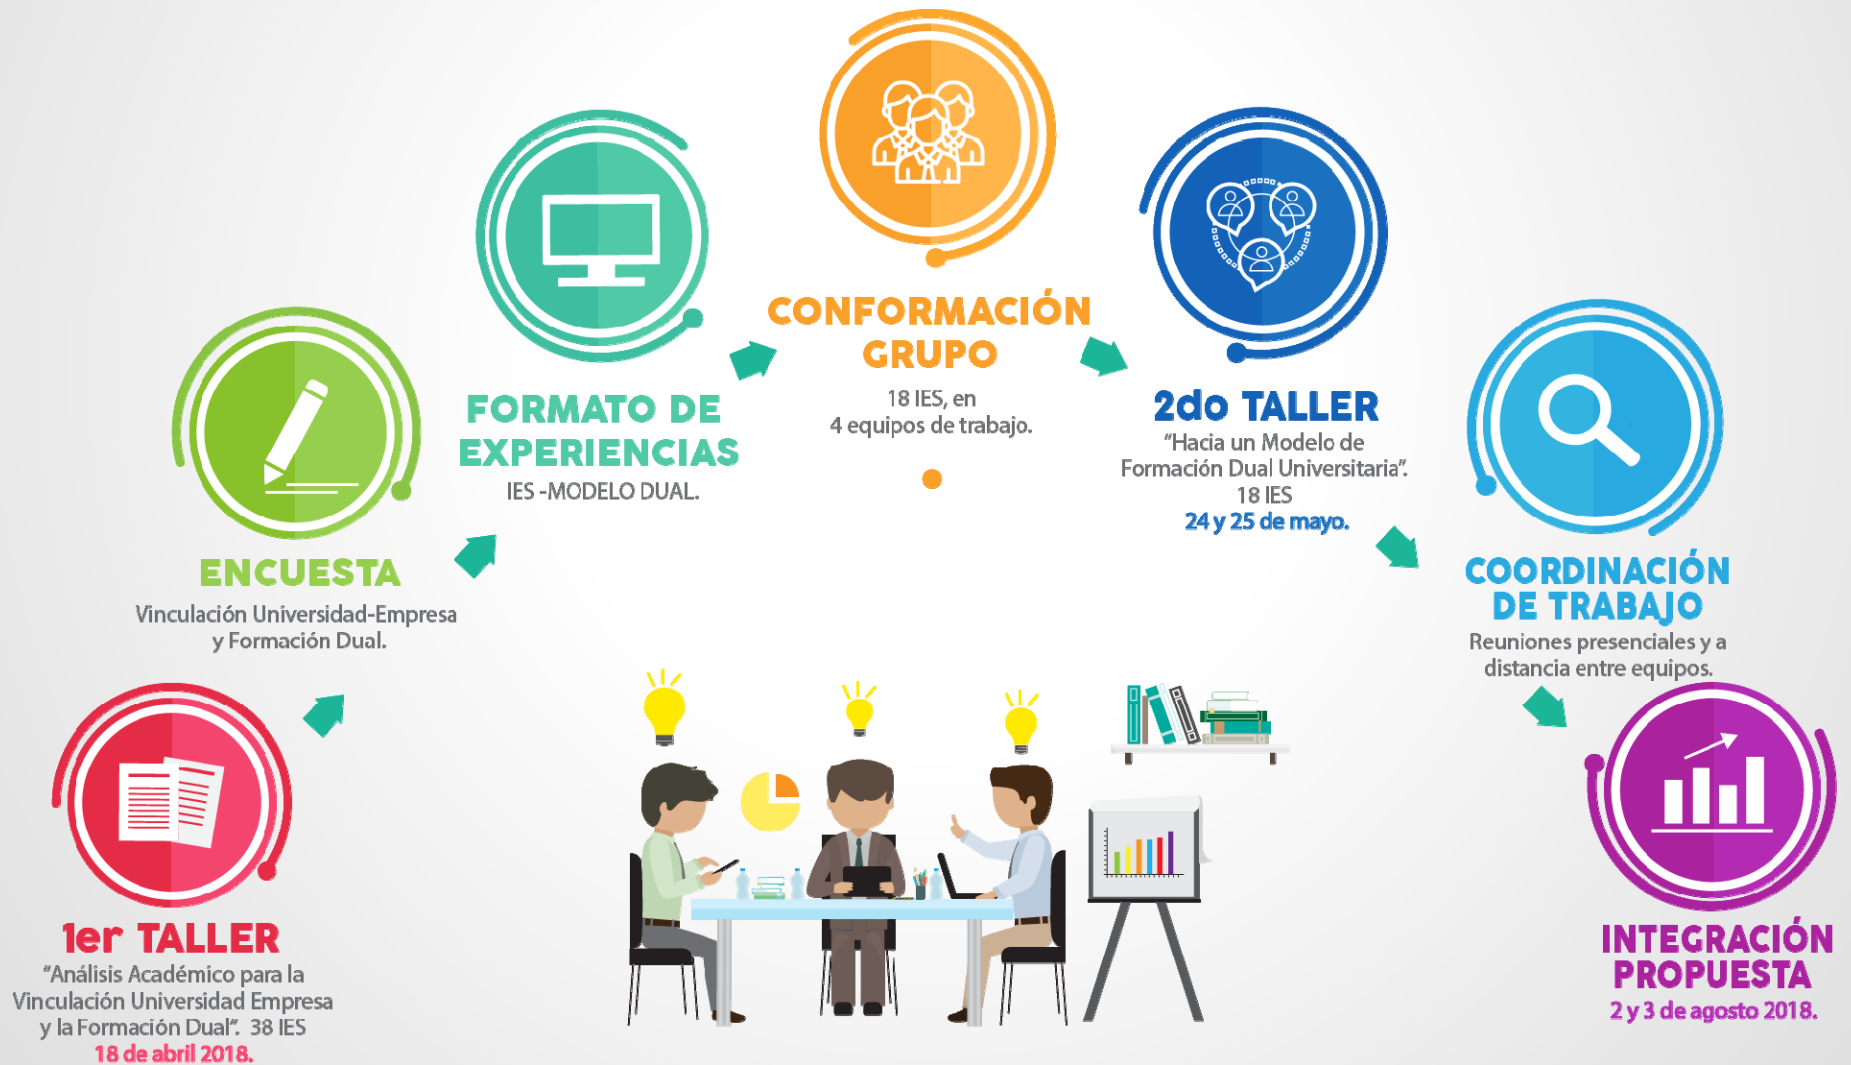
1er TALLER
"Análisis Académico para la Vinculación Universidad Empresa y la Formación Dual". 38 IES
18 de abril 2018.

ENCUESTA
Vinculación Universidad-Empresa y Formación Dual.

FORMATO DE EXPERIENCIAS
IES -MODELO DUAL.

CONFORMACIÓN GRUPO
18 IES, en 4 equipos de trabajo.

2do TALLER
"Hacia un Modelo de Formación Dual Universitaria". 18 IES
24 y 25 de mayo.

COORDINACIÓN DE TRABAJO
Reuniones presenciales y a distancia entre equipos.

INTEGRACIÓN PROPUESTA
2 y 3 de agosto 2018.